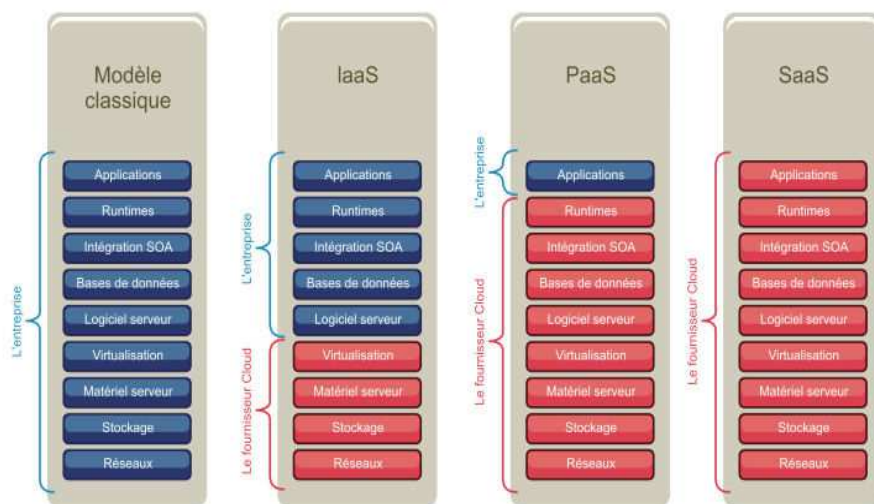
Modèle classique

L'entreprise

Applications
Runtimes
Intégration SOA
Bases de données
Logiciel serveur
Virtualisation
Matériel serveur
Stockage
Réseaux

IaaS

L'entreprise

Applications
Runtimes
Intégration SOA
Bases de données
Logiciel serveur

Le fournisseur Cloud

Virtualisation
Matériel serveur
Stockage
Réseaux

PaaS

L'entreprise

Applications

Le fournisseur Cloud

Runtimes
Intégration SOA
Bases de données
Logiciel serveur
Virtualisation
Matériel serveur
Stockage
Réseaux

SaaS

Le fournisseur Cloud

Applications
Runtimes
Intégration SOA
Bases de données
Logiciel serveur
Virtualisation
Matériel serveur
Stockage
Réseaux